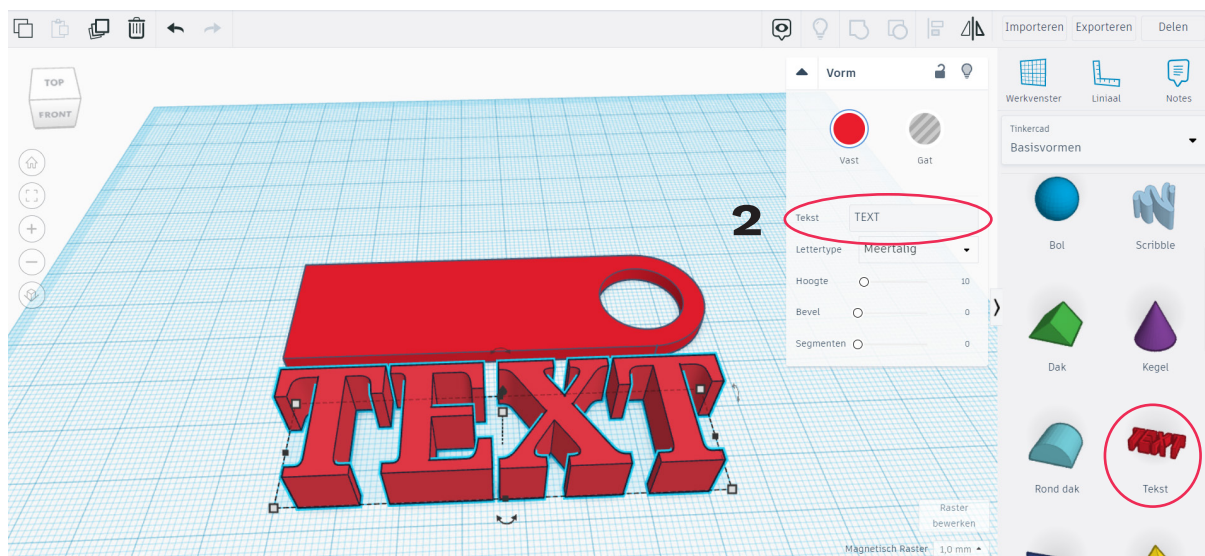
Importeren Exporteren Delen

TOP
FRONT

Vorm

Vast Gat

2

Tekst TEXT
Lettertype Meertalig
Hoogte 10
Bevel 0
Segmenten 0

Werkvenster Liniaal Notes

Tinkercad
Basisvormen

Bol Scribble
Dak Kegel
Rond dak Tekst

TEXT

Raster bewerken

Magnetisch Raster 1,0 mm